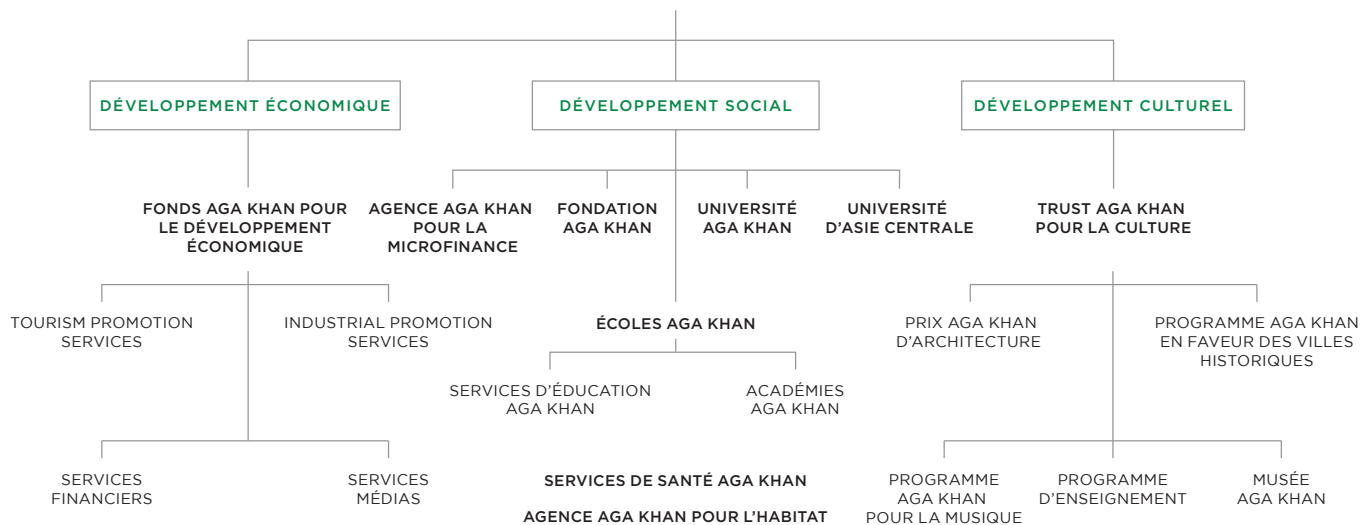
DÉVELOPPEMENT ÉCONOMIQUE

DÉVELOPPEMENT SOCIAL

DÉVELOPPEMENT CULTUREL

FONDS AGA KHAN POUR LE DÉVELOPPEMENT ÉCONOMIQUE

TOURISM PROMOTION SERVICES

INDUSTRIAL PROMOTION SERVICES

SERVICES FINANCIERS

SERVICES MÉDIAS

AGENCE AGA KHAN POUR LA MICROFINANCE

FONDATION AGA KHAN

UNIVERSITÉ AGA KHAN

UNIVERSITÉ D'ASIE CENTRALE

ÉCOLES AGA KHAN

SERVICES D'ÉDUCATION AGA KHAN

ACADÉMIES AGA KHAN

SERVICES DE SANTÉ AGA KHAN

AGENCE AGA KHAN POUR L'HABITAT

TRUST AGA KHAN POUR LA CULTURE

PRIX AGA KHAN D'ARCHITECTURE

PROGRAMME AGA KHAN EN FAVEUR DES VILLES HISTORIQUES

PROGRAMME AGA KHAN POUR LA MUSIQUE

PROGRAMME D'ENSEIGNEMENT

MUSÉE AGA KHAN